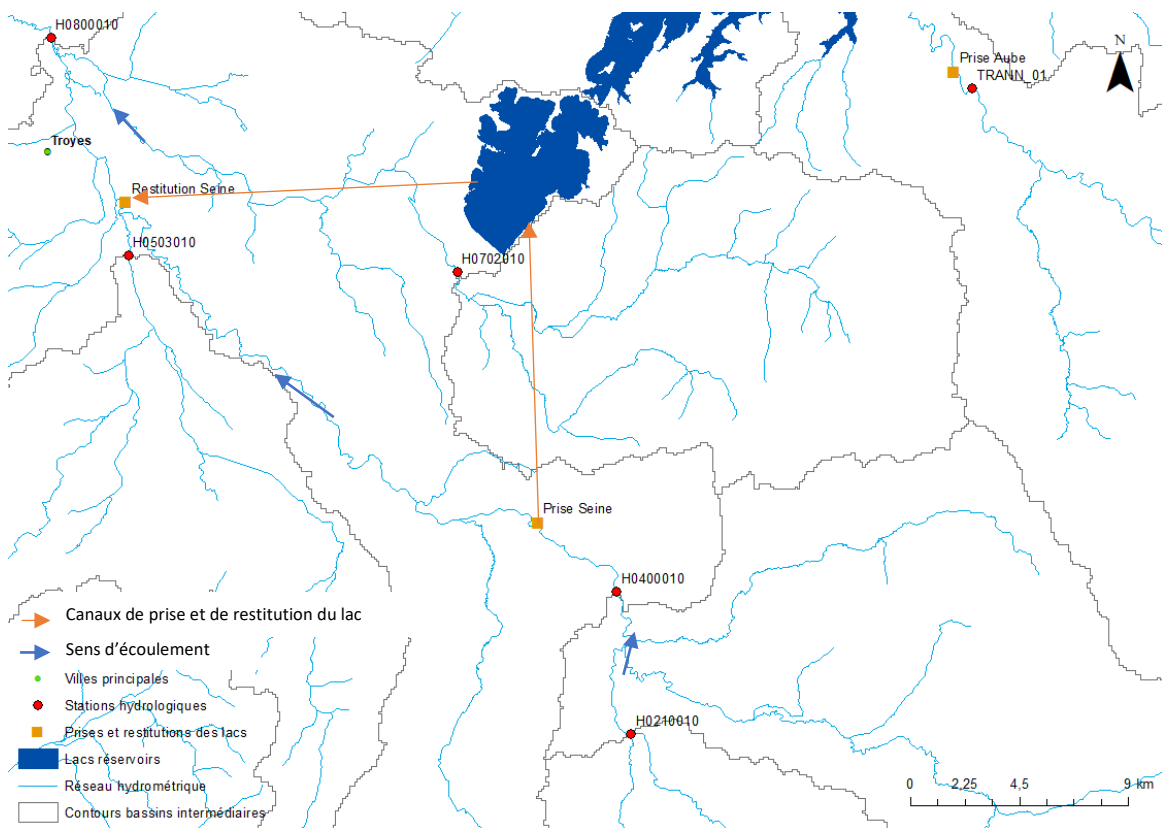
H0800010

Troyes

Restitution Seine

H0503010

H0702010

Prise Aube
TRANN_01

N

Prise Seine

H0400010

H0210010

Canaux de prise et de restitution du lac
Sens d'écoulement
Villes principales
Stations hydrologiques
Prises et restitutions des lacs
Lacs réservoirs
Réseau hydrométrique
Contours bassins intermédiaires

0 2,25 4,5 9 km